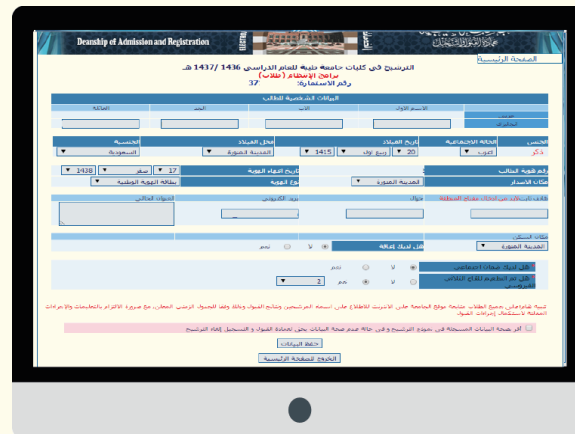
Deanship of Admission and Registration

عمادة القبول والتسجيل

الصفحة الرئيسية

الترشيح في كليات جامعة طيبة للعام الدراسي 1436 /1437 هـ
برامج الانتظام (طلاب)
رقم الاستمارة: 37

البيانات الشخصية للطالب

| | الاسم الأول | الأب | الجد | العائلة |
|---|---|---|---|---|
| عربي | | | | |
| انجليزي | | | | |

| الجنس | الحالة الاجتماعية | تاريخ الميلاد | محل الميلاد | الجنسية |
|---|---|---|---|---|
| ذكر | أعزب | 20 ربيع أول 1415 | المدينة المنورة | السعودية |

رقم الهوية الوطنية | تاريخ انتهاء الهوية 17 صفر 1438
مكان الإصدار المدينة المنورة | نوع الهوية بطاقة الهوية الوطنية

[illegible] | جوال | بريد إلكتروني | العنوان الحالي

مكان السكن المدينة المنورة
هل لديك إعاقة لا نعم

هل لديك ضمان اجتماعي لا نعم
هل تم الطلب لنقل التكافل الفرعي نعم 2

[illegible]

أقر بصحة البيانات المسجلة في نموذج الترشيح وفي حالة عدم صحة البيانات يحق لعمادة القبول والتسجيل إلغاء الترشيح

حفظ البيانات

الخروج للصفحة الرئيسية